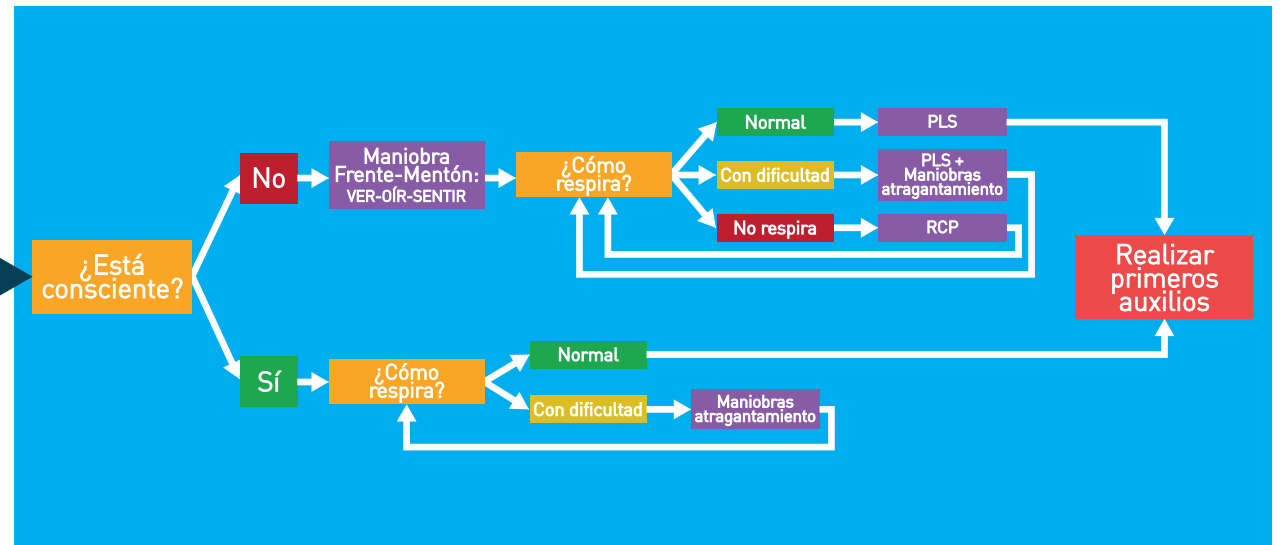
¿Está consciente?

No

Maniobra Frente-Mentón: VER-OÍR-SENTIR

¿Cómo respira?

Normal

PLS

Con dificultad

PLS + Maniobras atragantamiento

No respira

RCP

Realizar primeros auxilios

Sí

¿Cómo respira?

Normal

Con dificultad

Maniobras atragantamiento